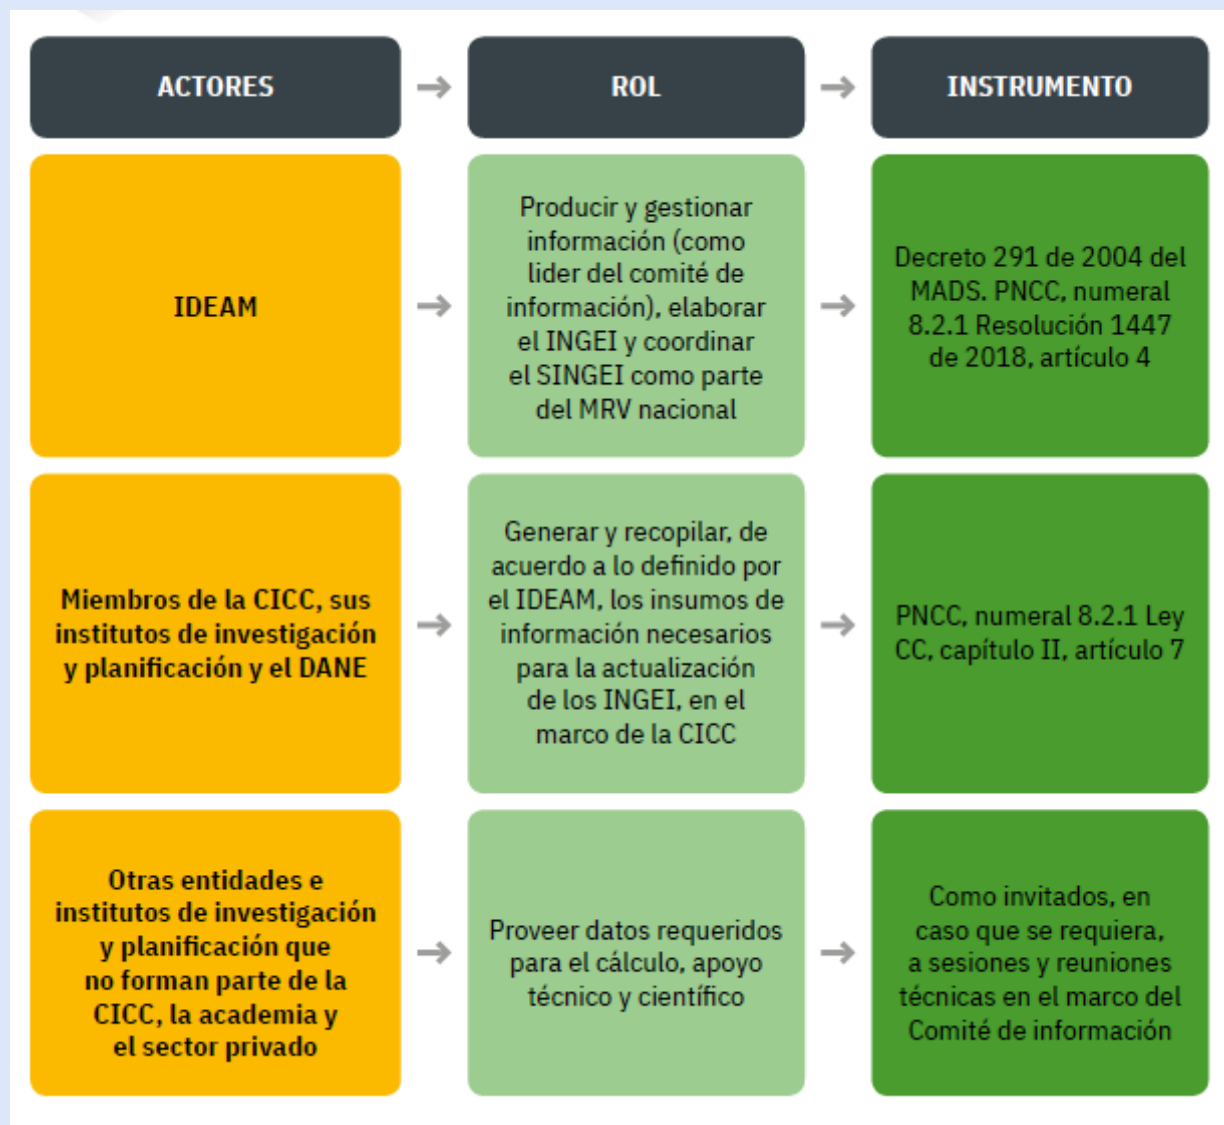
| ACTORES | ROL | INSTRUMENTO |
|---|---|---|
| IDEAM | Producir y gestionar información (como lider del comité de información), elaborar el INGEI y coordinar el SINGEI como parte del MRV nacional | Decreto 291 de 2004 del MADS. PNCC, numeral 8.2.1 Resolución 1447 de 2018, artículo 4 |
| Miembros de la CICC, sus institutos de investigación y planificación y el DANE | Generar y recopilar, de acuerdo a lo definido por el IDEAM, los insumos de información necesarios para la actualización de los INGEI, en el marco de la CICC | PNCC, numeral 8.2.1 Ley CC, capítulo II, artículo 7 |
| Otras entidades e institutos de investigación y planificación que no forman parte de la CICC, la academia y el sector privado | Proveer datos requeridos para el cálculo, apoyo técnico y científico | Como invitados, en caso que se requiera, a sesiones y reuniones técnicas en el marco del Comité de información |